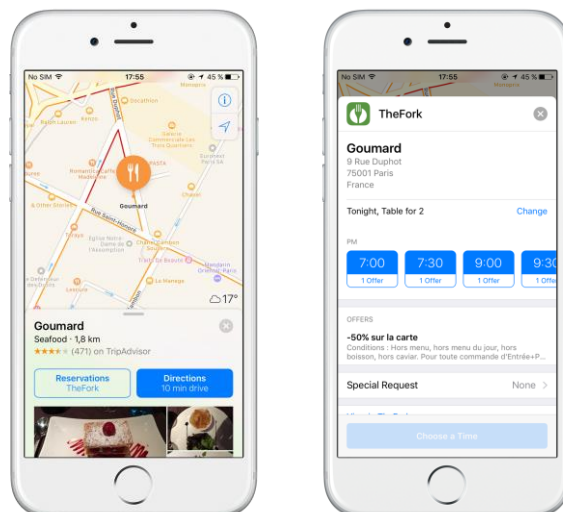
No SIM 17:55 45 %

Rue Duphot
Laurent
Goumard
Rue Saint-Honoré
PASTA
Le Mareuge

17°

Goumard
Seafood · 1,8 km
★★★★☆ (471) on TripAdvisor

Reservations
TheFork

Directions
10 min drive

No SIM 17:55 45 %

TheFork

Goumard
9 Rue Duphot
75001 Paris
France

Tonight, Table for 2
Change

PM

7:00
1 Offer

7:30
1 Offer

9:00
1 Offer

9:3
1 Offe

OFFERS
-50% sur la carte
Conditions : Hors menu, hors menu du jour, hors boisson, hors caviar. Pour toute commande d'Entrée+P...

Special Request
None

Choose a Time